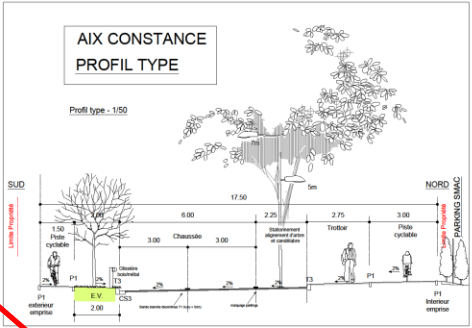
AIX CONSTANCE

PROFIL TYPE

Profil type - 1/50

SUD

NORD

Limite Propriété

Limite Propriété

PARKING SMAC

17.50

5m

2.00

6.00

2.25

2.75

3.00

1.50

Piste cyclable

3.00

Chaussée

3.00

Stationnement alignement d'arbres et candélabres

Trottoir

Piste cyclable

2%

P1

2%

Glissière boisméttal

T3

T3

2%

P1

2%

P1

extérieur emprise

E.V.

CS3

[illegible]

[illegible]

P1

Intérieur emprise

2.00